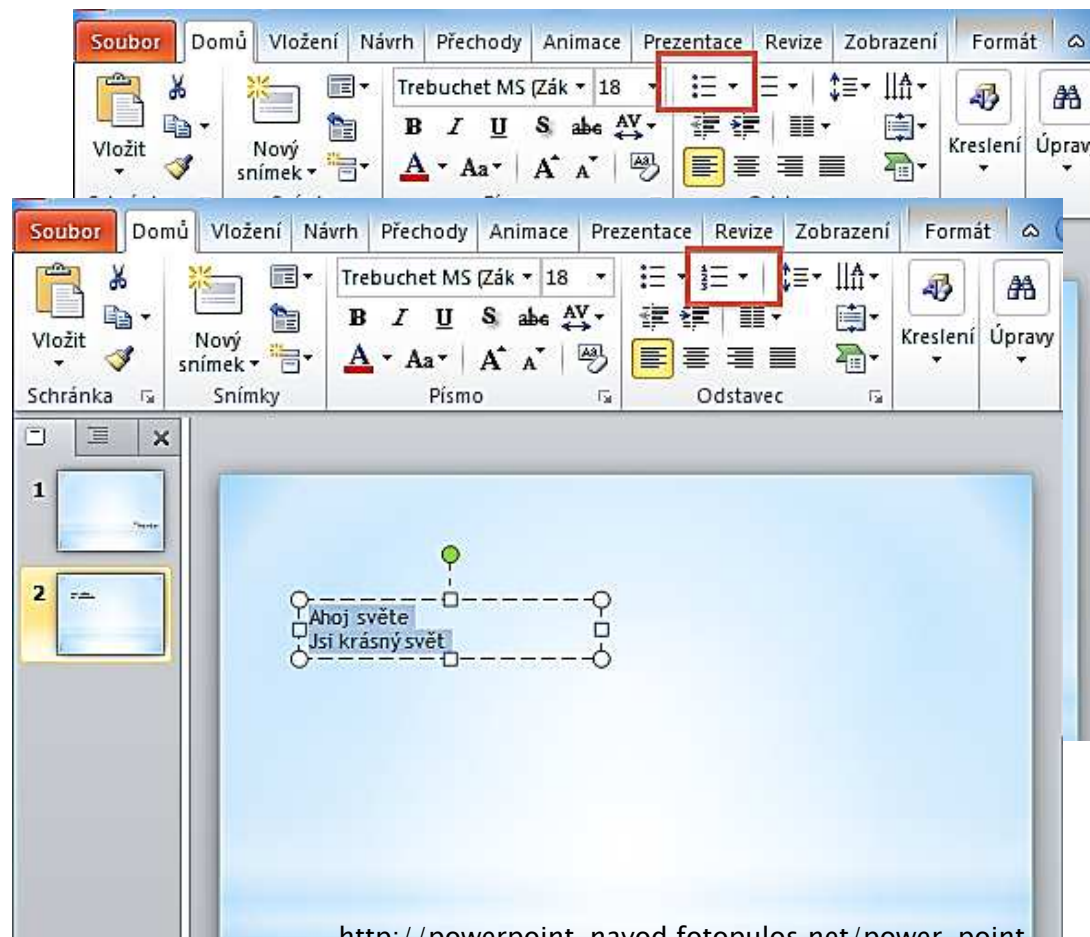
Soubor Domů Vložení Návrh Přechody Animace Prezentace Revize Zobrazení Formát

Vložit Nový snímek Trebuchet MS (Zák 18 Kreslení Úprav

Soubor Domů Vložení Návrh Přechody Animace Prezentace Revize Zobrazení Formát

Vložit Nový snímek Trebuchet MS (Zák 18 Kreslení Úpravy

Schránka Snímky Písmo Odstavec

1

2

Ahoj světe
Jsi krásný svět

http://powerpoint_navod.fotopules.net/power_point